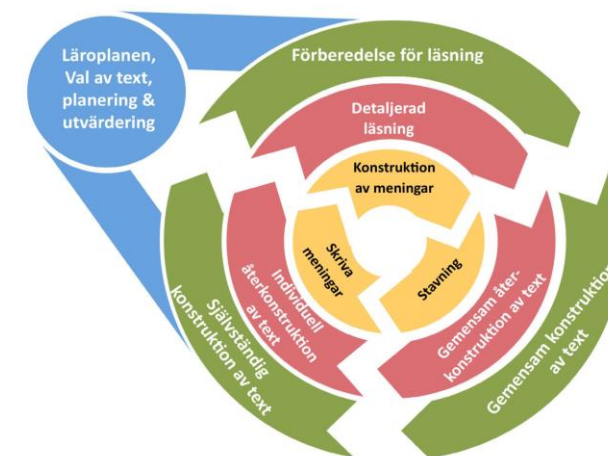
Läroplanen, Val av text, planering & utvärdering

Förberedelse för läsning

Detaljerad läsning

Konstruktion av meningar

Skriva meningar

Stavning

Individuell återkonstruktion av text

Gemensam återkonstruktion av text

Självständig konstruktion av text

Gemensam konstruktion av text